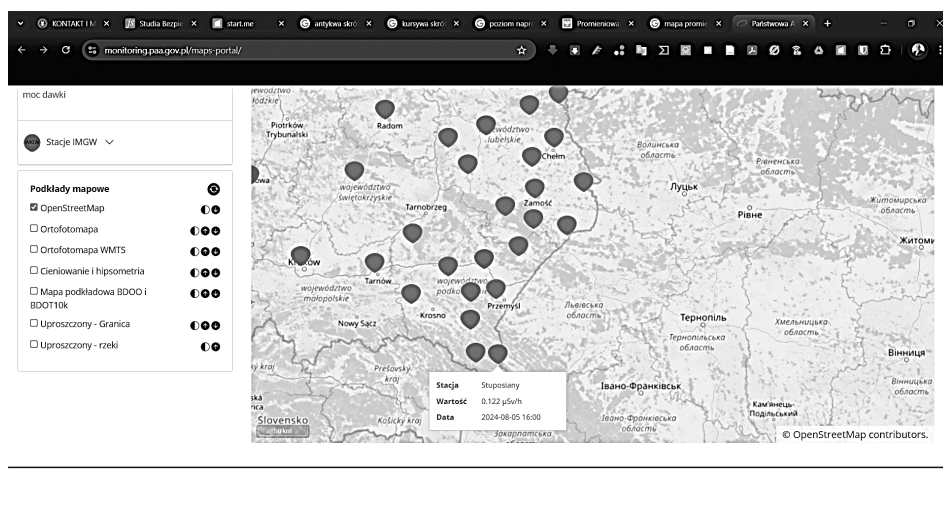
KONTAKT I M | Studia Bezpie | start.me | antykwa skró | kursywa skró | poziom napr | Promieniowa | mapa promie | Państwowa A | +

monitoring.paa.gov.pl/maps-portal/

moc dawki

Stacje IMGW

Podkłady mapowe

OpenStreetMap

Ortofotomapa

Ortofotomapa WMTS

Cieniowanie i hipsometria

Mapa podkładowa BDOO i BDOT10k

Uproszczony - Granica

Uproszczony - rzeki

łódzkie
Piotrków Trybunalski
Radom
województwo lubelskie
Chełm
Волинська область
Рівненська область
województwo świętokrzyskie
Луцьк
Zamość
Tarnobrzeg
Рівне
Житомирська область
Житоми
Kraków
Tarnów
województwo podkarpackie
województwo małopolskie
Przemyśl
Львівська область
Krosno
Тернопіль
Nowy Sącz
Тернопільська область
Хмельницька область
Вінниця
Prešovský kraj
Stacja Stuposiany
Wartość 0.122 µSv/h
Data 2024-08-05 16:00
Івано-Франківськ
Вінницька область
Slovensko
Košický kraj
Івано-Франківська область
Кам'янець-Подільський
Закарпатська
50 km
© OpenStreetMap contributors.